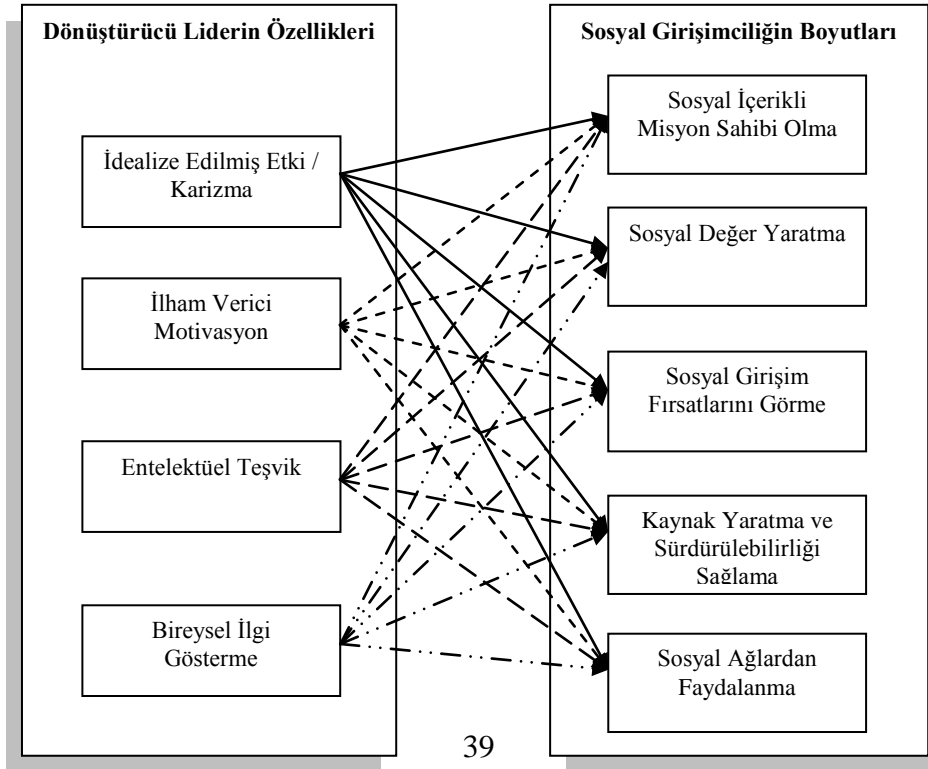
Dönüştürücü Liderin Özellikleri

İdealize Edilmiş Etki / Karizma

İlham Verici Motivasyon

Entelektüel Teşvik

Bireysel İlgi Gösterme

Sosyal Girişimciliğin Boyutları

Sosyal İçerikli Misyon Sahibi Olma

Sosyal Değer Yaratma

Sosyal Girişim Fırsatlarını Görme

Kaynak Yaratma ve Sürdürülebilirliği Sağlama

Sosyal Ağlardan Faydalanma

39